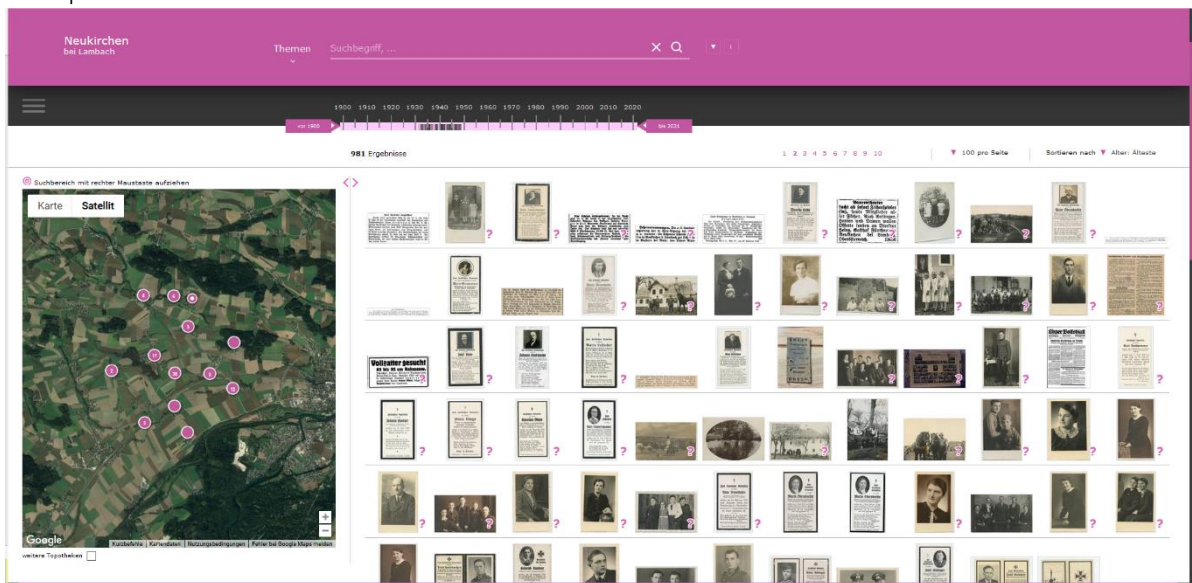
Neukirchen
bei Lambach

Themen

Suchbegriff, ...

1900 1910 1920 1930 1940 1950 1960 1970 1980 1990 2000 2010 2020

vor 1900

bis 2021

981 Ergebnisse

1 2 3 4 5 6 7 8 9 10

100 pro Seite

Sortieren nach

Alter: Älteste

Suchbereich mit rechter Maustaste aufziehen

Karte

Satellit

Google

Kurzbefehle | Kartendaten | Nutzungsbedingungen | Fehler bei Google Maps melden

weitere Topotheken

Vollmatter gesucht

Linzer Volksblatt